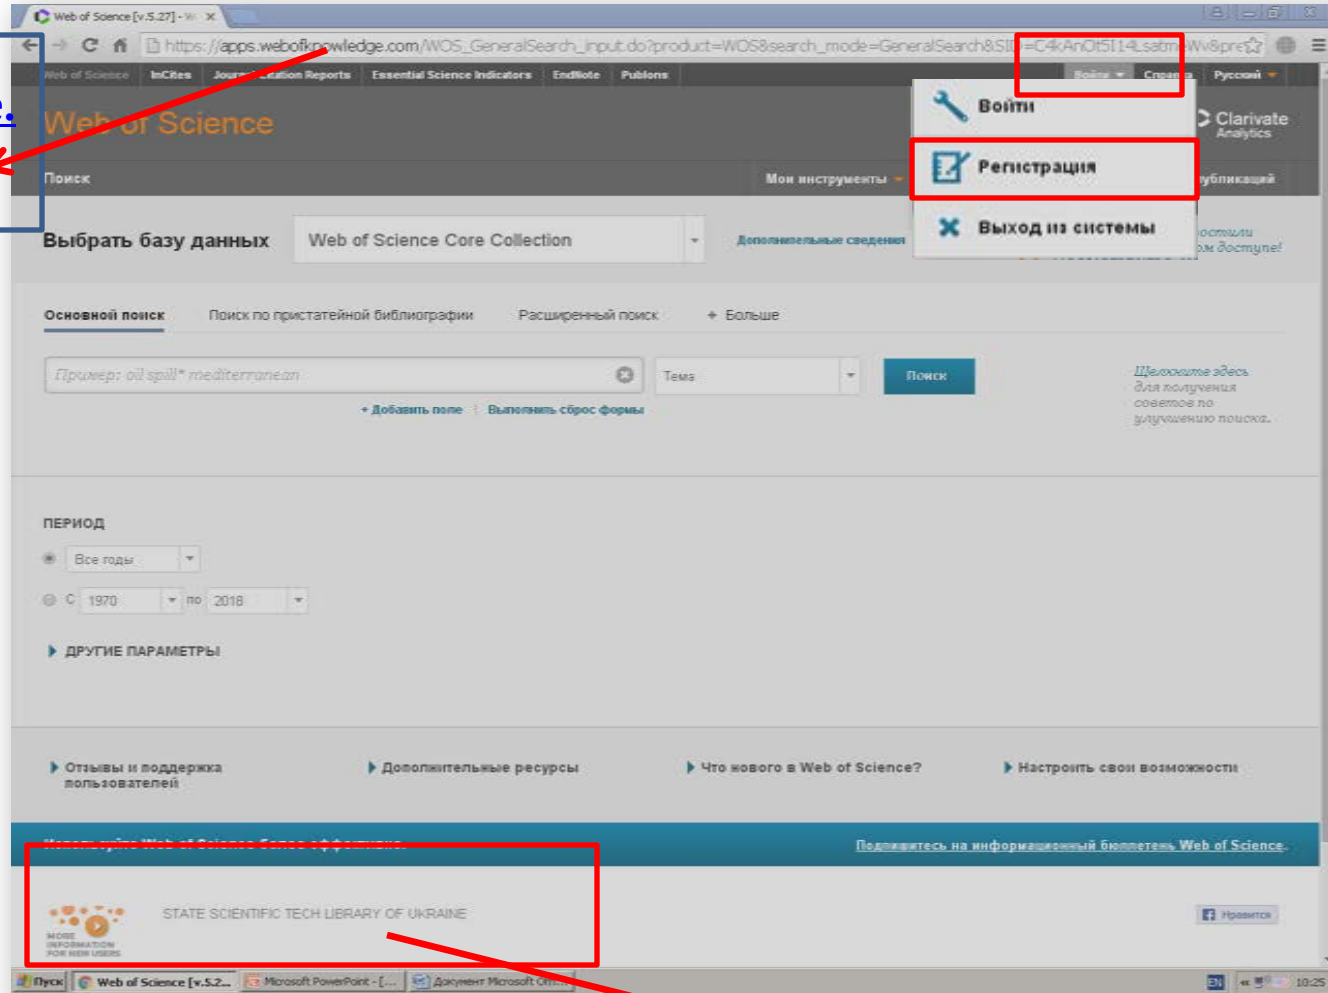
Web of Science [v.5.27] - W ×

https://apps.webofknowledge.com/WOS_GeneralSearch_input.do?product=WOS&search_mode=GeneralSearch&SID=C4kAnOt5I14Lsatm Wv&pre

Web of Science | InCites | Journal Citation Reports | Essential Science Indicators | EndNote | Publons | Войти | Справка | Русский

Web of Science

Clarivate Analytics

Войти

Регистрация

Выход из системы

Поиск

Мои инструменты | публикаций

Выбрать базу данных

Web of Science Core Collection

Дополнительные сведения

остили ом доступе!

Основной поиск | Поиск по пристатейной библиографии | Расширенный поиск | + Больше

Пример: oil spill* mediterranean

Тема

Поиск

Щелкните здесь для получения советов по улучшению поиска.

+ Добавить поле | Выполнить сброс формы

ПЕРИОД

Все годы

С 1970 по 2018

ДРУГИЕ ПАРАМЕТРЫ

Отзывы и поддержка пользователей

Дополнительные ресурсы

Что нового в Web of Science?

Настроить свои возможности

Используйте Web of Science Более эффективно

Подпишитесь на информационный бюллетень Web of Science

MORE INFORMATION FOR NEW USERS

STATE SCIENTIFIC TECH LIBRARY OF UKRAINE

Нравится

Пуск | Web of Science [v.5.2... | Microsoft PowerPoint - [... | Документ Microsoft Off...

EN 10:25